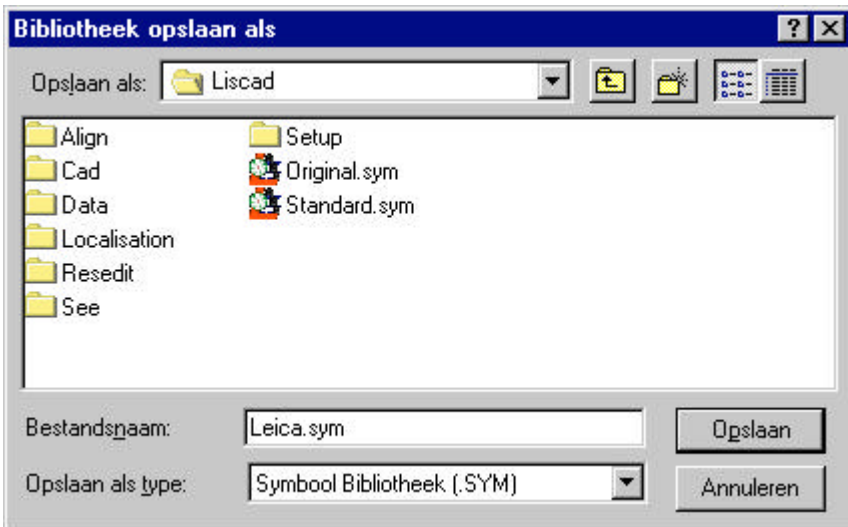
Bibliotheek opslaan als

?

Opslaan als: Liscad

Align
Cad
Data
Localisation
Resedit
See
Setup
Original.sym
Standard.sym

Bestandsnaam: Leica.sym

Opslaan

Opslaan als type: Symbool Bibliotheek (.SYM)

Annuleren